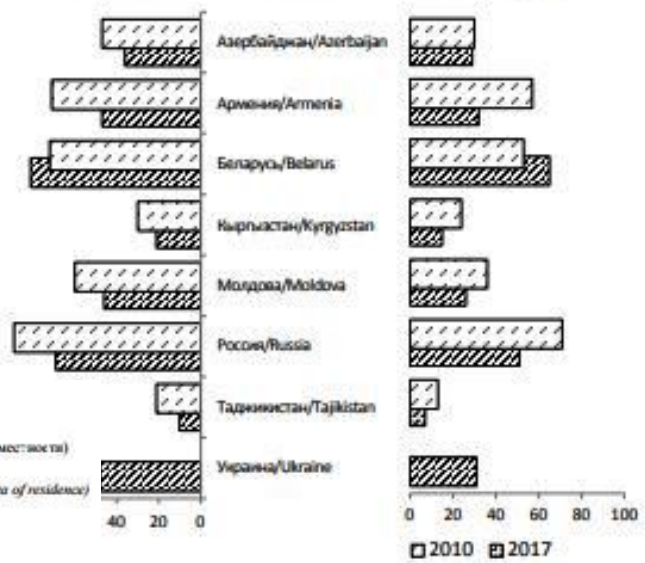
Азербайджан/Azerbaijan
Армения/Armenia
Беларусь/Belarus
Кыргызстан/Kyrgyzstan
Молдова/Moldova
Россия/Russia
Таджикистан/Tajikistan
Украина/Ukraine
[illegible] местности)
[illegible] of residence)
40 20 0
0 20 40 60 80 100
2010 2017